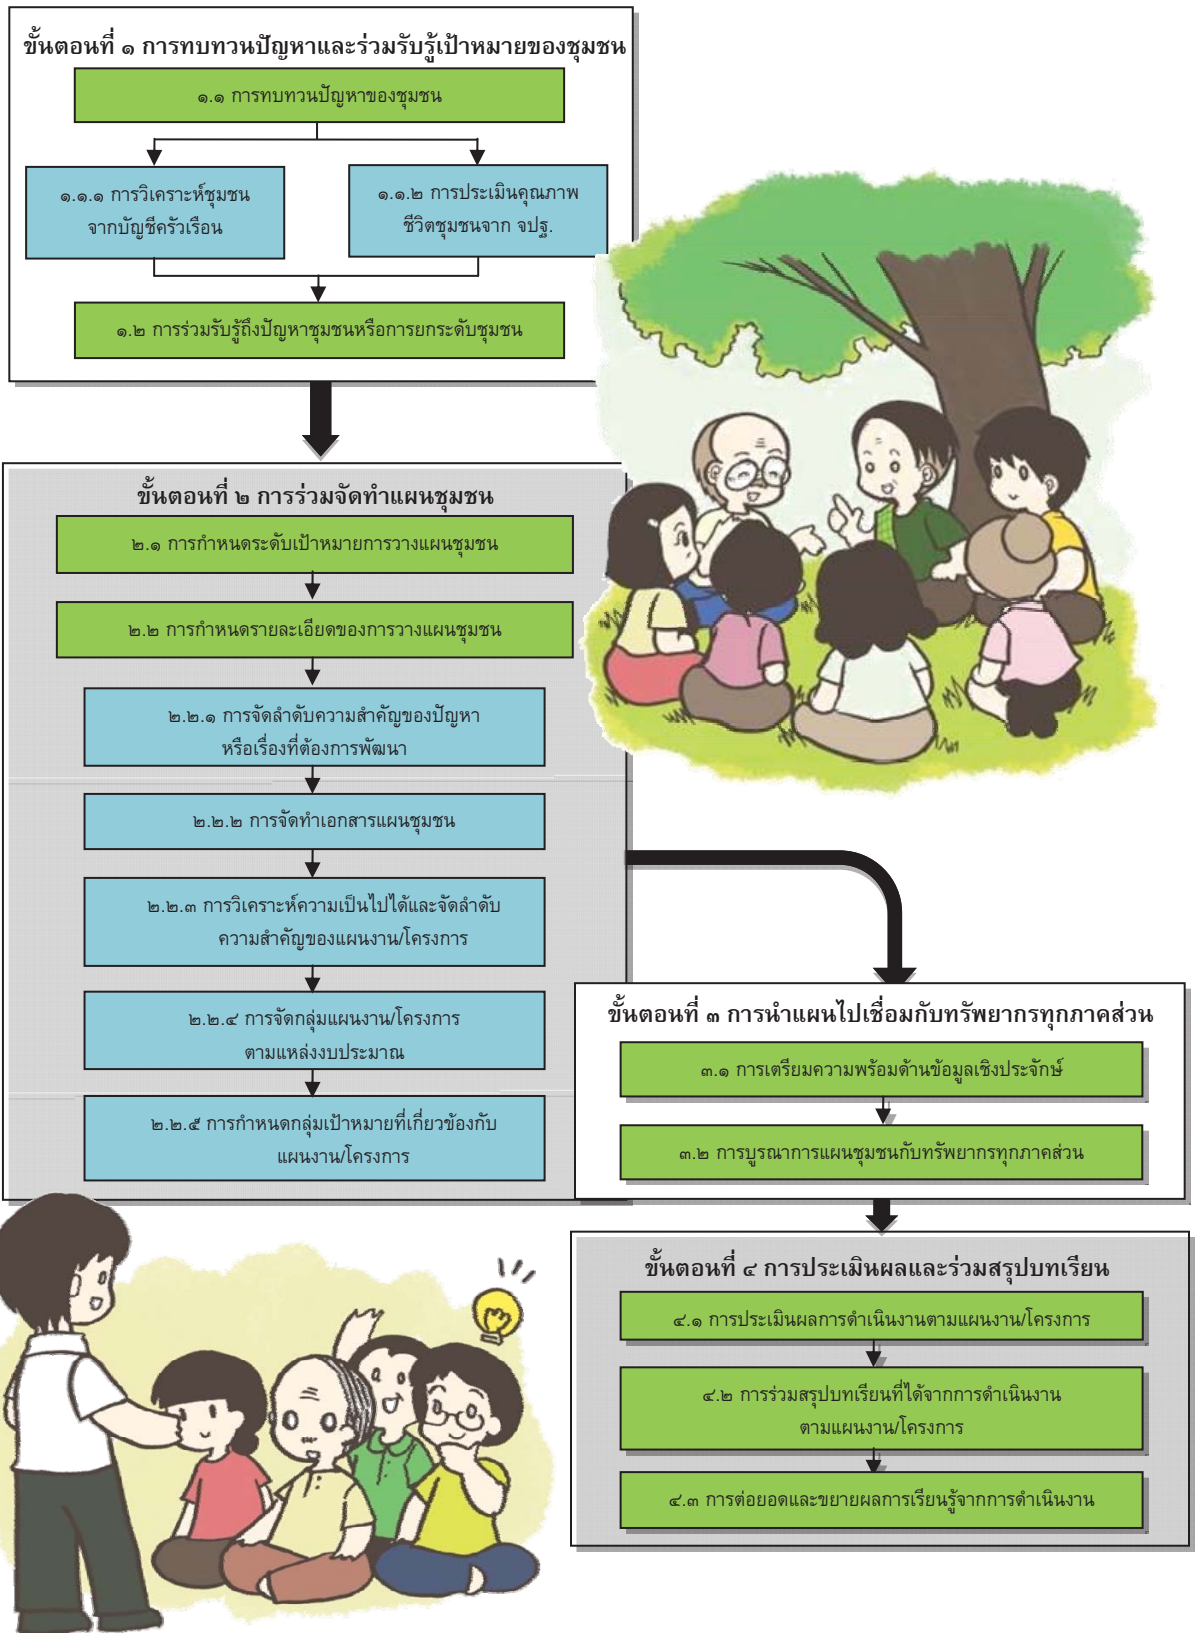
ขั้นตอนที่ ๑ การทบทวนปัญหาและร่วมรับรู้เป้าหมายของชุมชน

๑.๑ การทบทวนปัญหาของชุมชน

๑.๑.๑ การวิเคราะห์ชุมชนจากบัญชีครัวเรือน

๑.๑.๒ การประเมินคุณภาพชีวิตชุมชนจาก จปฐ.

๑.๒ การร่วมรับรู้ถึงปัญหาชุมชนหรือการยกระดับชุมชน

ขั้นตอนที่ ๒ การร่วมจัดทำแผนชุมชน

๒.๑ การกำหนดระดับเป้าหมายการวางแผนชุมชน

๒.๒ การกำหนดรายละเอียดของการวางแผนชุมชน

๒.๒.๑ การจัดลำดับความสำคัญของปัญหาหรือเรื่องที่ต้องการพัฒนา

๒.๒.๒ การจัดทำเอกสารแผนชุมชน

๒.๒.๓ การวิเคราะห์ความเป็นไปได้และจัดลำดับความสำคัญของแผนงาน/โครงการ

๒.๒.๔ การจัดกลุ่มแผนงาน/โครงการตามแหล่งงบประมาณ

๒.๒.๕ การกำหนดกลุ่มเป้าหมายที่เกี่ยวข้องกับแผนงาน/โครงการ

ขั้นตอนที่ ๓ การนำแผนไปเชื่อมกับทรัพยากรทุกภาคส่วน

๓.๑ การเตรียมความพร้อมด้านข้อมูลเชิงประจักษ์

๓.๒ การบูรณาการแผนชุมชนกับทรัพยากรทุกภาคส่วน

ขั้นตอนที่ ๔ การประเมินผลและร่วมสรุปบทเรียน

๔.๑ การประเมินผลการดำเนินงานตามแผนงาน/โครงการ

๔.๒ การร่วมสรุปบทเรียนที่ได้จากการดำเนินงานตามแผนงาน/โครงการ

๔.๓ การต่อยอดและขยายผลการเรียนรู้จากการดำเนินงาน